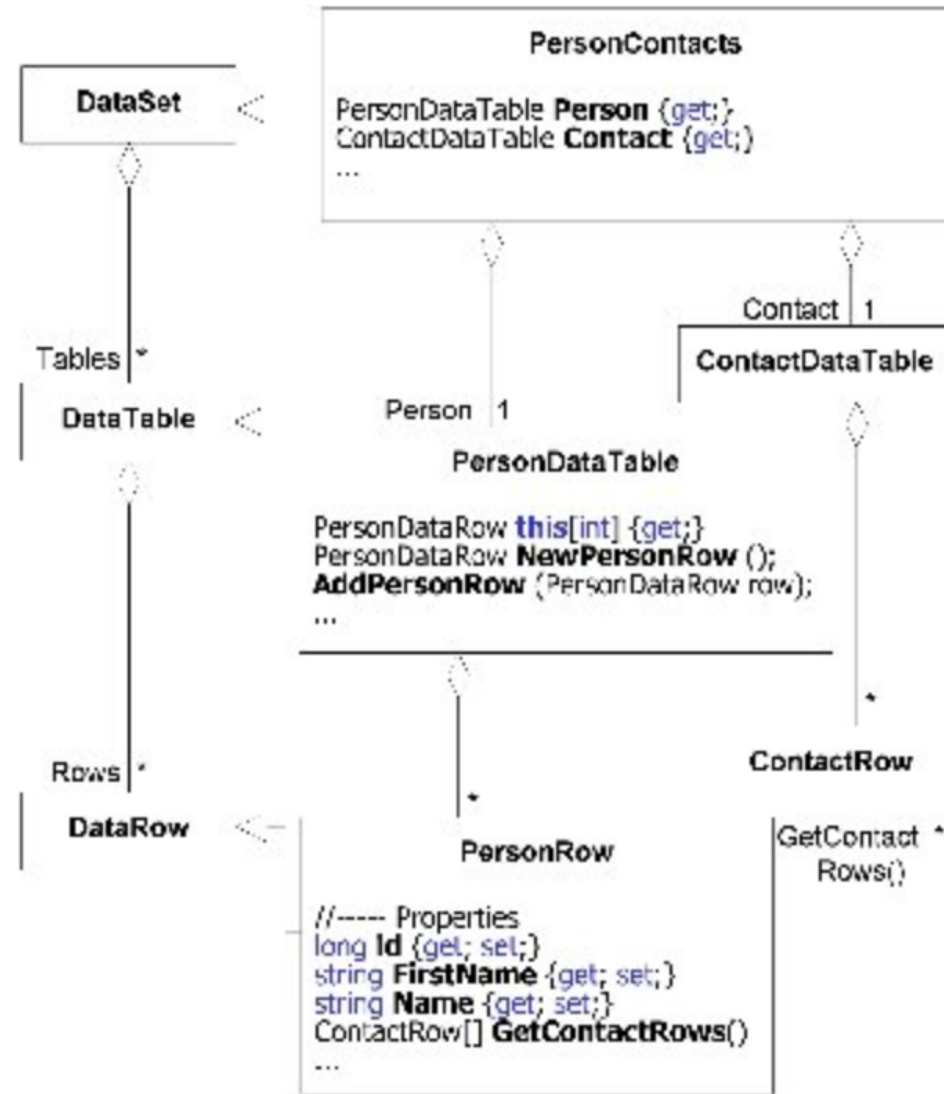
PersonContacts

PersonDataTable **Person** {get;}
ContactDataTable **Contact** {get;}
...

DataSet

Tables *

DataTable

Contact 1

ContactDataTable

Person 1

PersonDataTable

PersonDataRow **this**[int] {get;}
PersonDataRow **NewPersonRow** ();
**AddPersonRow** (PersonDataRow row);
...

*

ContactRow

Rows *

DataRow

*

PersonRow

GetContact Rows() *

//----- Properties
long **Id** {get; set;}
string **FirstName** {get; set;}
string **Name** {get; set;}
ContactRow[] **GetContactRows**()
...